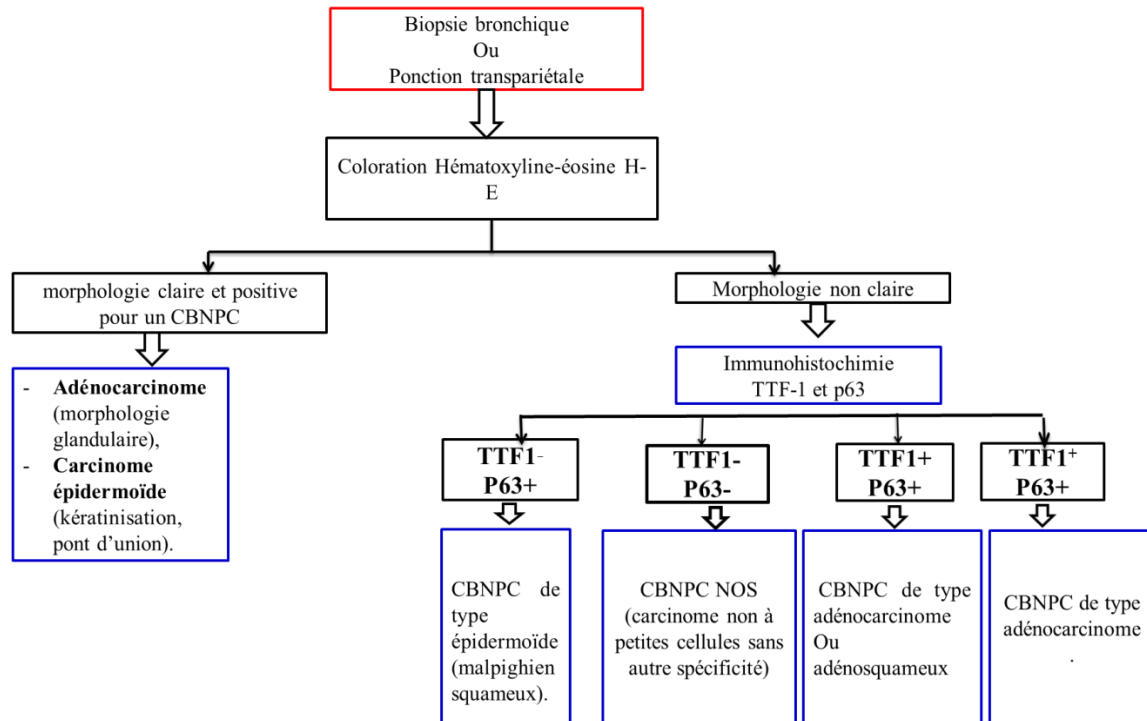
Biopsie bronchique
Ou
Ponction transpariétale

Coloration Hématoxyline-éosine H-E

morphologie claire et positive pour un CBNPC

- **Adénocarcinome** (morphologie glandulaire),
- **Carcinome épidermoïde** (kératinisation, pont d'union).

Morphologie non claire

Immunohistochimie
TTF-1 et p63

**TTF1$^{-}$ P63+**

CBNPC de type épidermoïde (malpighien squameux).

**TTF1- P63-**

CBNPC NOS (carcinome non à petites cellules sans autre spécificité)

**TTF1+ P63+**

CBNPC de type adénocarcinome Ou adénosquameux

**TTF1$^{+}$ P63+**

CBNPC de type adénocarcinome
.